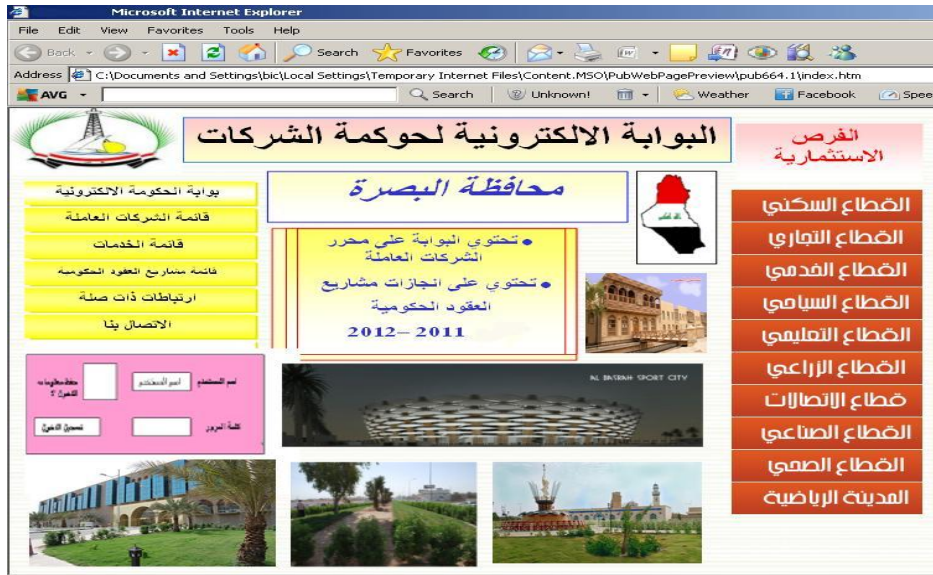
Microsoft Internet Explorer

File Edit View Favorites Tools Help

Back Search Favorites

Address C:\Documents and Settings\bic\Local Settings\Temporary Internet Files\Content.MSO\PubWebPagePreview\pub664.1\index.htm

AVG Search Unknown! Weather Facebook Spee

البوابة الالكترونية لحوكمة الشركات

الفرص الاستثمارية

محافظة البصرة

بوابة الحكومة الالكترونية
قائمة الشركات العاملة
قائمة الخدمات
قائمة مشاريع العقود الحكومية
ارتباطات ذات صلة
الاتصال بنا

• تحتوي البوابة على محرر الشركات العاملة
• تحتوي على انجازات مشاريع العقود الحكومية
2012 – 2011

القطاع السكني
القطاع التجاري
القطاع الخدمي
القطاع السياحي
القطاع التعليمي
القطاع الزراعي
قطاع الاتصالات
القطاع الصناعي
القطاع الصحي
المدينة الرياضية

اسم المستخدم
اسم المستخدم
حفظ معلومات الدخول ؟
كلمة المرور
تسجيل الدخول

AL BASRAH SPORT CITY